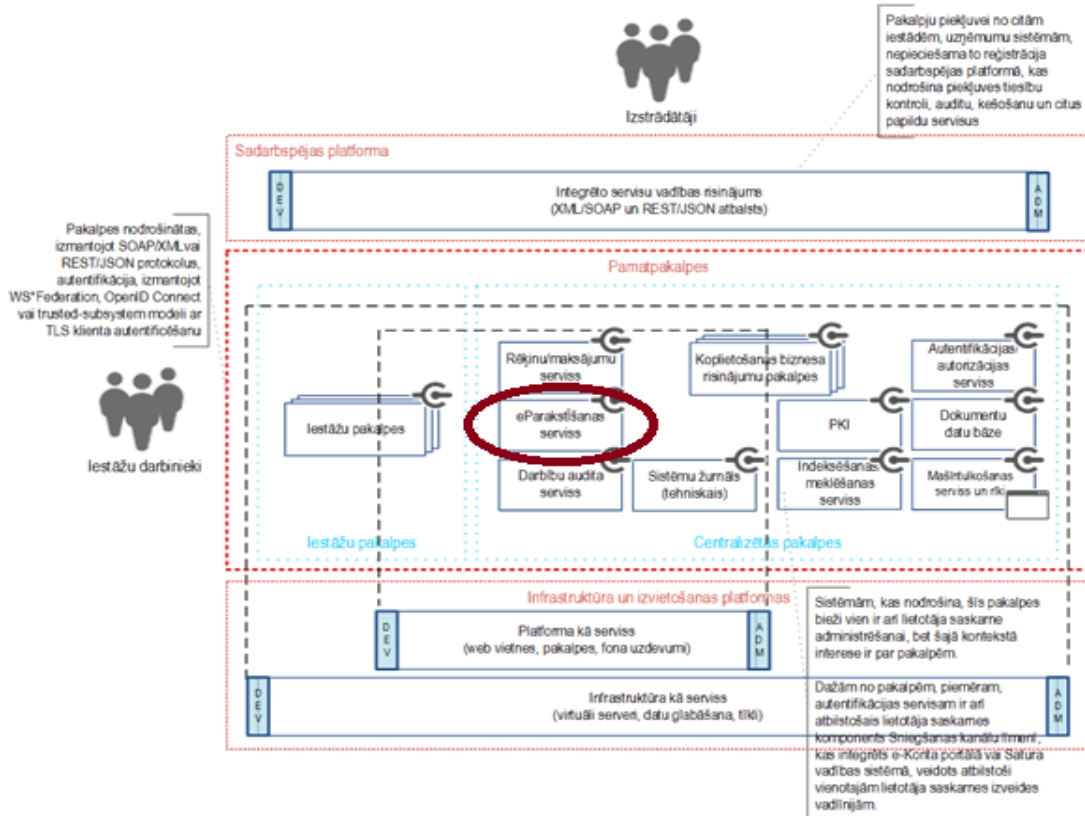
Izstrādātāji

Pakalpju piekļuvei no citām iestādēm, uzņēmumu sistēmām, nepieciešama to reģistrācija sadarbspējas platformā, kas nodrošina piekļuves tiesību kontroli, auditu, kešošanu un citus papildu servisus

Sadarbspējas platforma

DEV

Integrēto servisu vadības risinājums (XML/SOAP un REST/JSON atbalsts)

ADM

Pakalpes nodrošinātas, izmantojot SOAP/XML vai REST/JSON protokolus, autentifikācija, izmantojot WS*Federation, OpenID Connect vai trusted-subsystem modeli ar TLS klienta autentificēšanu

Iestāžu darbinieki

Pamatpakalpes

Iestāžu pakalpes

Rēķinu/maksājumu serviss

eParakstīšanas serviss

Darbību audita serviss

Sistēmu žurnāls (tehniskais)

Koplietošanas biznesa risinājumu pakalpes

PKI

Indeksēšanas meklēšanas serviss

Autentifikācijas/ autorizācijas serviss

Dokumentu datu bāze

Mašīntulkošanas serviss un rīki

Iestāžu pakalpes

Centralizētās pakalpes

Infrastruktūra un izvietošanas platformas

DEV

Platforma kā serviss (web vietnes, pakalpes, fona uzdevumi)

ADM

DEV

Infrastruktūra kā serviss (virtuāli serveri, datu glabāšana, tīkli)

ADM

Sistēmām, kas nodrošina, šīs pakalpes bieži vien ir arī lietotāja saskarne administrēšanai, bet šajā kontekstā interese ir par pakalpēm.

Dažām no pakalpēm, piemēram, autentifikācijas servisam ir arī atbilstošais lietotāja saskarnes komponents Sniegšanas kanālu līmenī, kas integrēts e-Konta portālā vai Satura vadības sistēmā, veidots atbilstoši vienotajām lietotāja saskarnes izveides vadlīnijām.